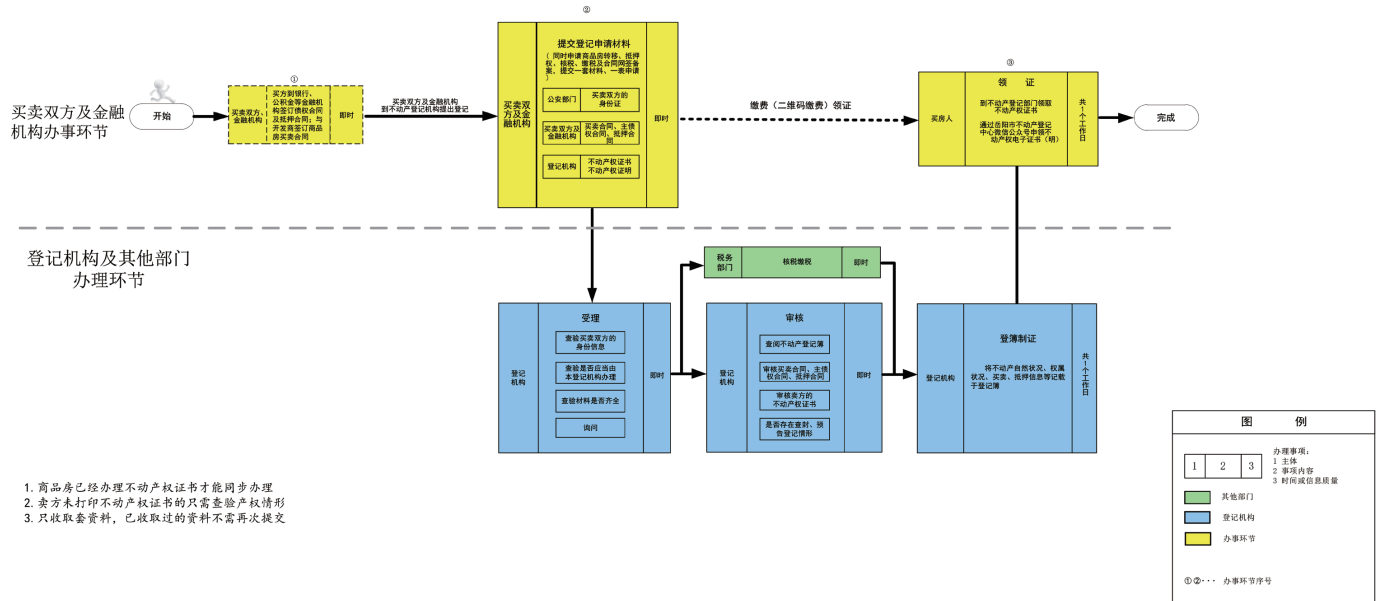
买卖双方及金融机构办事环节

开始

①

买卖双方、金融机构

买方到银行、公积金等金融机构签订借款合同及抵押合同；与开发商签订商品房买卖合同

即时

买卖双方及金融机构到不动产登记机构提出登记

②

买卖双方及金融机构

提交登记申请材料

（同时申请商品房转移、抵押权、核税、缴税及合同网签备案，提交一套材料，一表申请）

| 公安部门 | 买卖双方的身份证 |
|---|---|
| 买卖双方及金融机构 | 买卖合同、主债权合同、抵押合同 |
| 登记机构 | 不动产权证书 不动产权证明 |

即时

缴费（二维码缴费）领证

③

买房人

领证

到不动产登记部门领取不动产权证书

通过岳阳市不动产登记中心微信公众号申领不动产权电子证书（明）

共1个工作日

完成

登记机构及其他部门办理环节

税务部门

核税缴税

即时

登记机构

受理

查验买卖双方的身份信息

查验是否应当由本登记机构办理

查验材料是否齐全

询问

即时

登记机构

审核

查阅不动产登记簿

审核买卖合同、主债权合同、抵押合同

审核卖方的不动产权证书

是否存在查封、预告登记情形

即时

登记机构

登簿制证

将不动产自然状况、权属状况、买卖、抵押信息等记载于登记簿

共1个工作日

1. 商品房已经办理不动产权证书才能同步办理
2. 卖方未打印不动产权证书的只需查验产权情形
3. 只收取套资料，已收取过的资料不需再次提交

图 例

| 1 | 2 | 3 |
|---|---|---|

办理事项：
1 主体
2 事项内容
3 时间或信息质量

其他部门

登记机构

办事环节

①②··· 办事环节序号